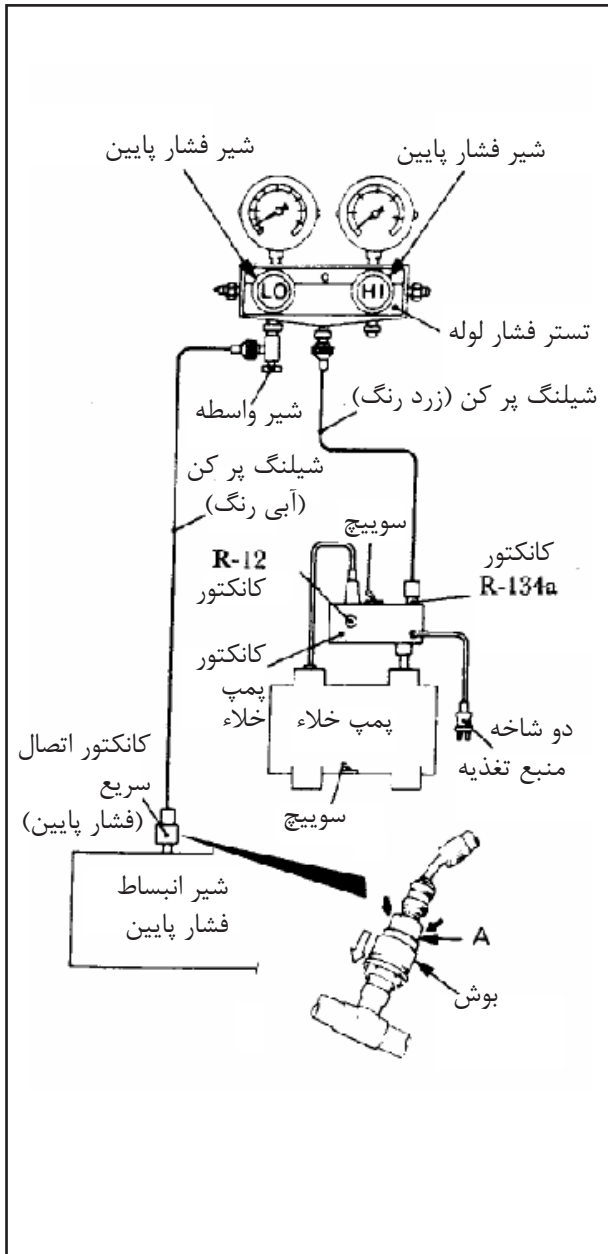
شیر فشار پایین
شیر فشار پایین
LO
HI
تستر فشار لوله
شیر واسطه
شیلنگ پر کن (زرد رنگ)
شیلنگ پر کن (آبی رنگ)
سوییچ
کانکتور R-134a
R-12 کانکتور
کانکتور پمپ خلاء
پمپ خلاء
دو شاخه منبع تغذیه
کانکتور اتصال سریع (فشار پایین)
سوییچ
شیر انبساط فشار پایین
A
بوش